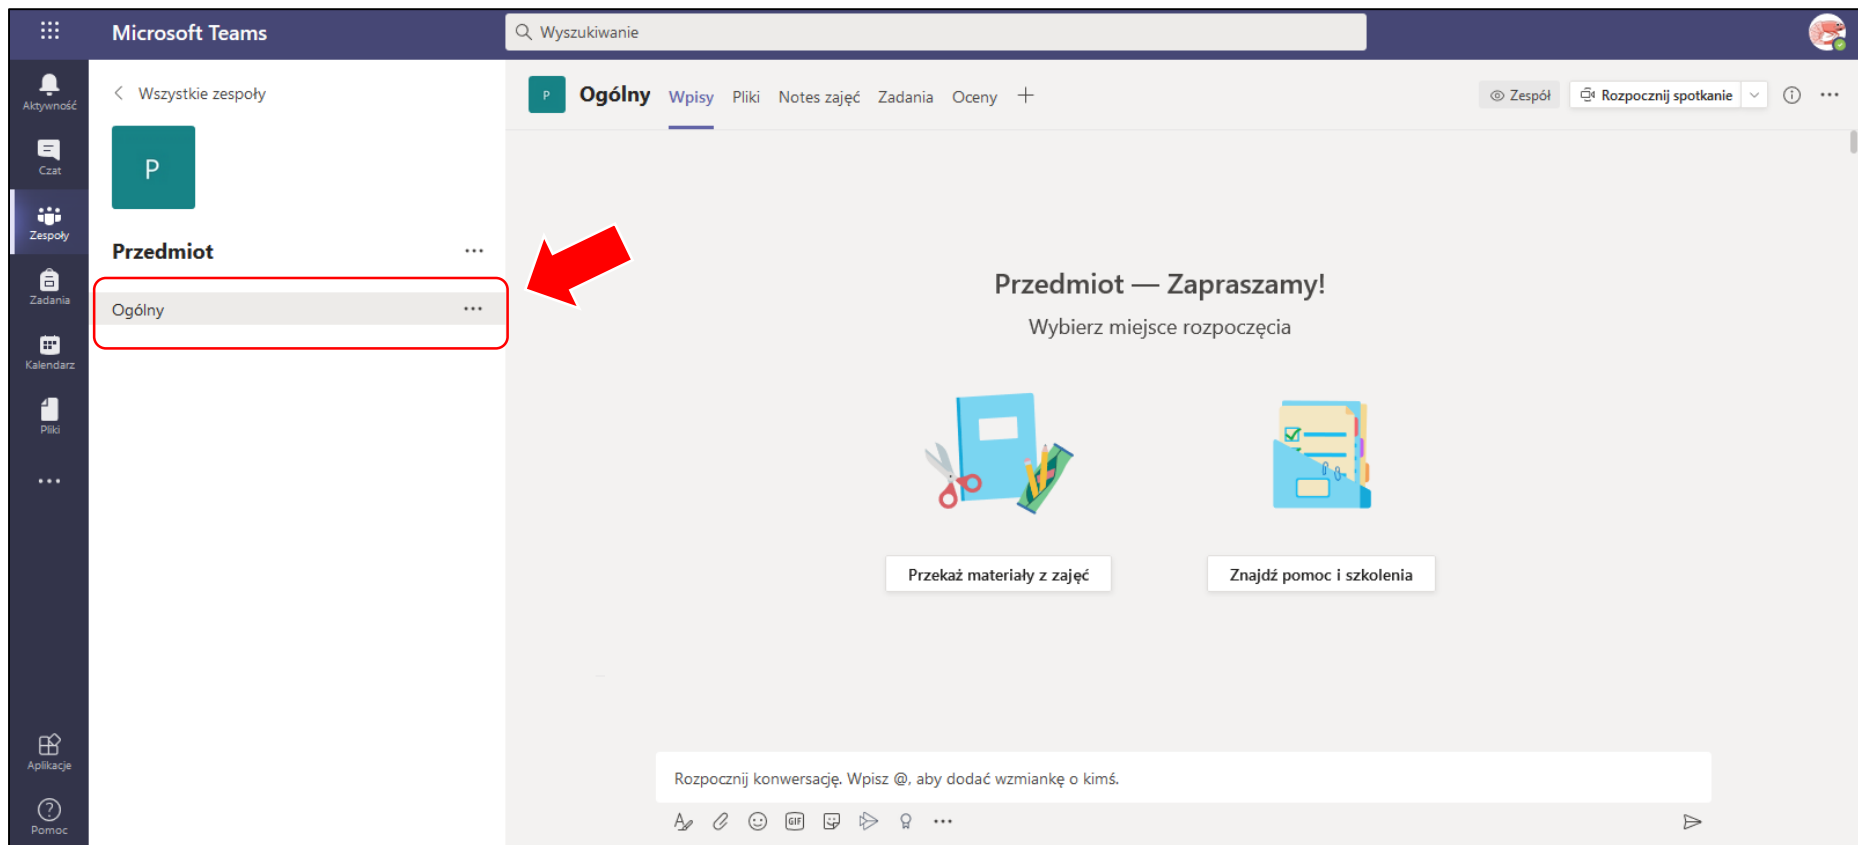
Microsoft Teams

Wyszukiwanie

Aktywność

Czat

Zespoły

Zadania

Kalendarz

Pliki

...

Aplikacje

Pomoc

Wszystkie zespoły

P

Przedmiot ...

Ogólny ...

P Ogólny Wpisy Pliki Notes zajęć Zadania Oceny +

Zespół Rozpocznij spotkanie

Przedmiot — Zapraszamy!

Wybierz miejsce rozpoczęcia

Przekaż materiały z zajęć

Znajdź pomoc i szkolenia

Rozpocznij konwersację. Wpisz @, aby dodać wzmiankę o kimś.

GIF